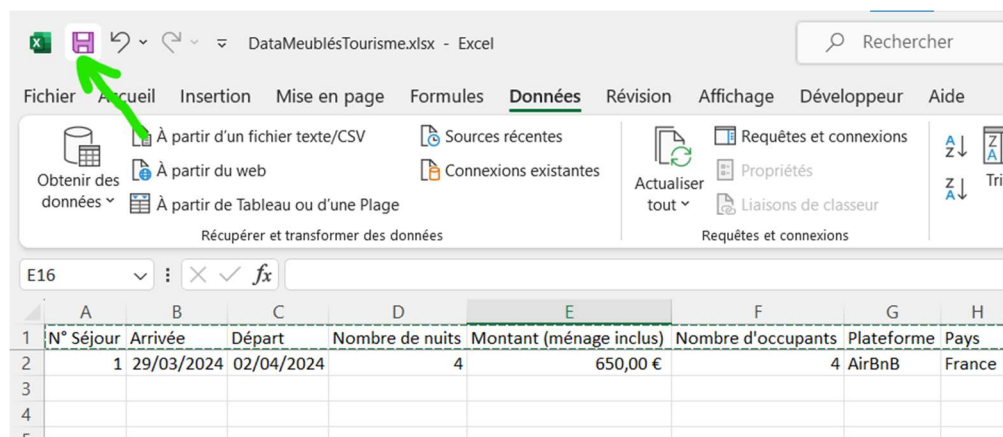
DataMeublésTourisme.xlsx - Excel

Rechercher

Fichier Accueil Insertion Mise en page Formules Données Révision Affichage Développeur Aide

Obtenir des données

À partir d'un fichier texte/CSV
À partir du web
À partir de Tableau ou d'une Plage

Sources récentes
Connexions existantes

Récupérer et transformer des données

Actualiser tout

Requêtes et connexions
Propriétés
Liaisons de classeur

Requêtes et connexions

Tri

E16

$fx$

|   | A | B | C | D | E | F | G | H |
|---|---|---|---|---|---|---|---|---|
| 1 | N° Séjour | Arrivée | Départ | Nombre de nuits | Montant (ménage inclus) | Nombre d'occupants | Plateforme | Pays |
| 2 | 1 | 29/03/2024 | 02/04/2024 | 4 | 650,00 € | 4 | AirBnB | France |
| 3 | | | | | | | | |
| 4 | | | | | | | | |